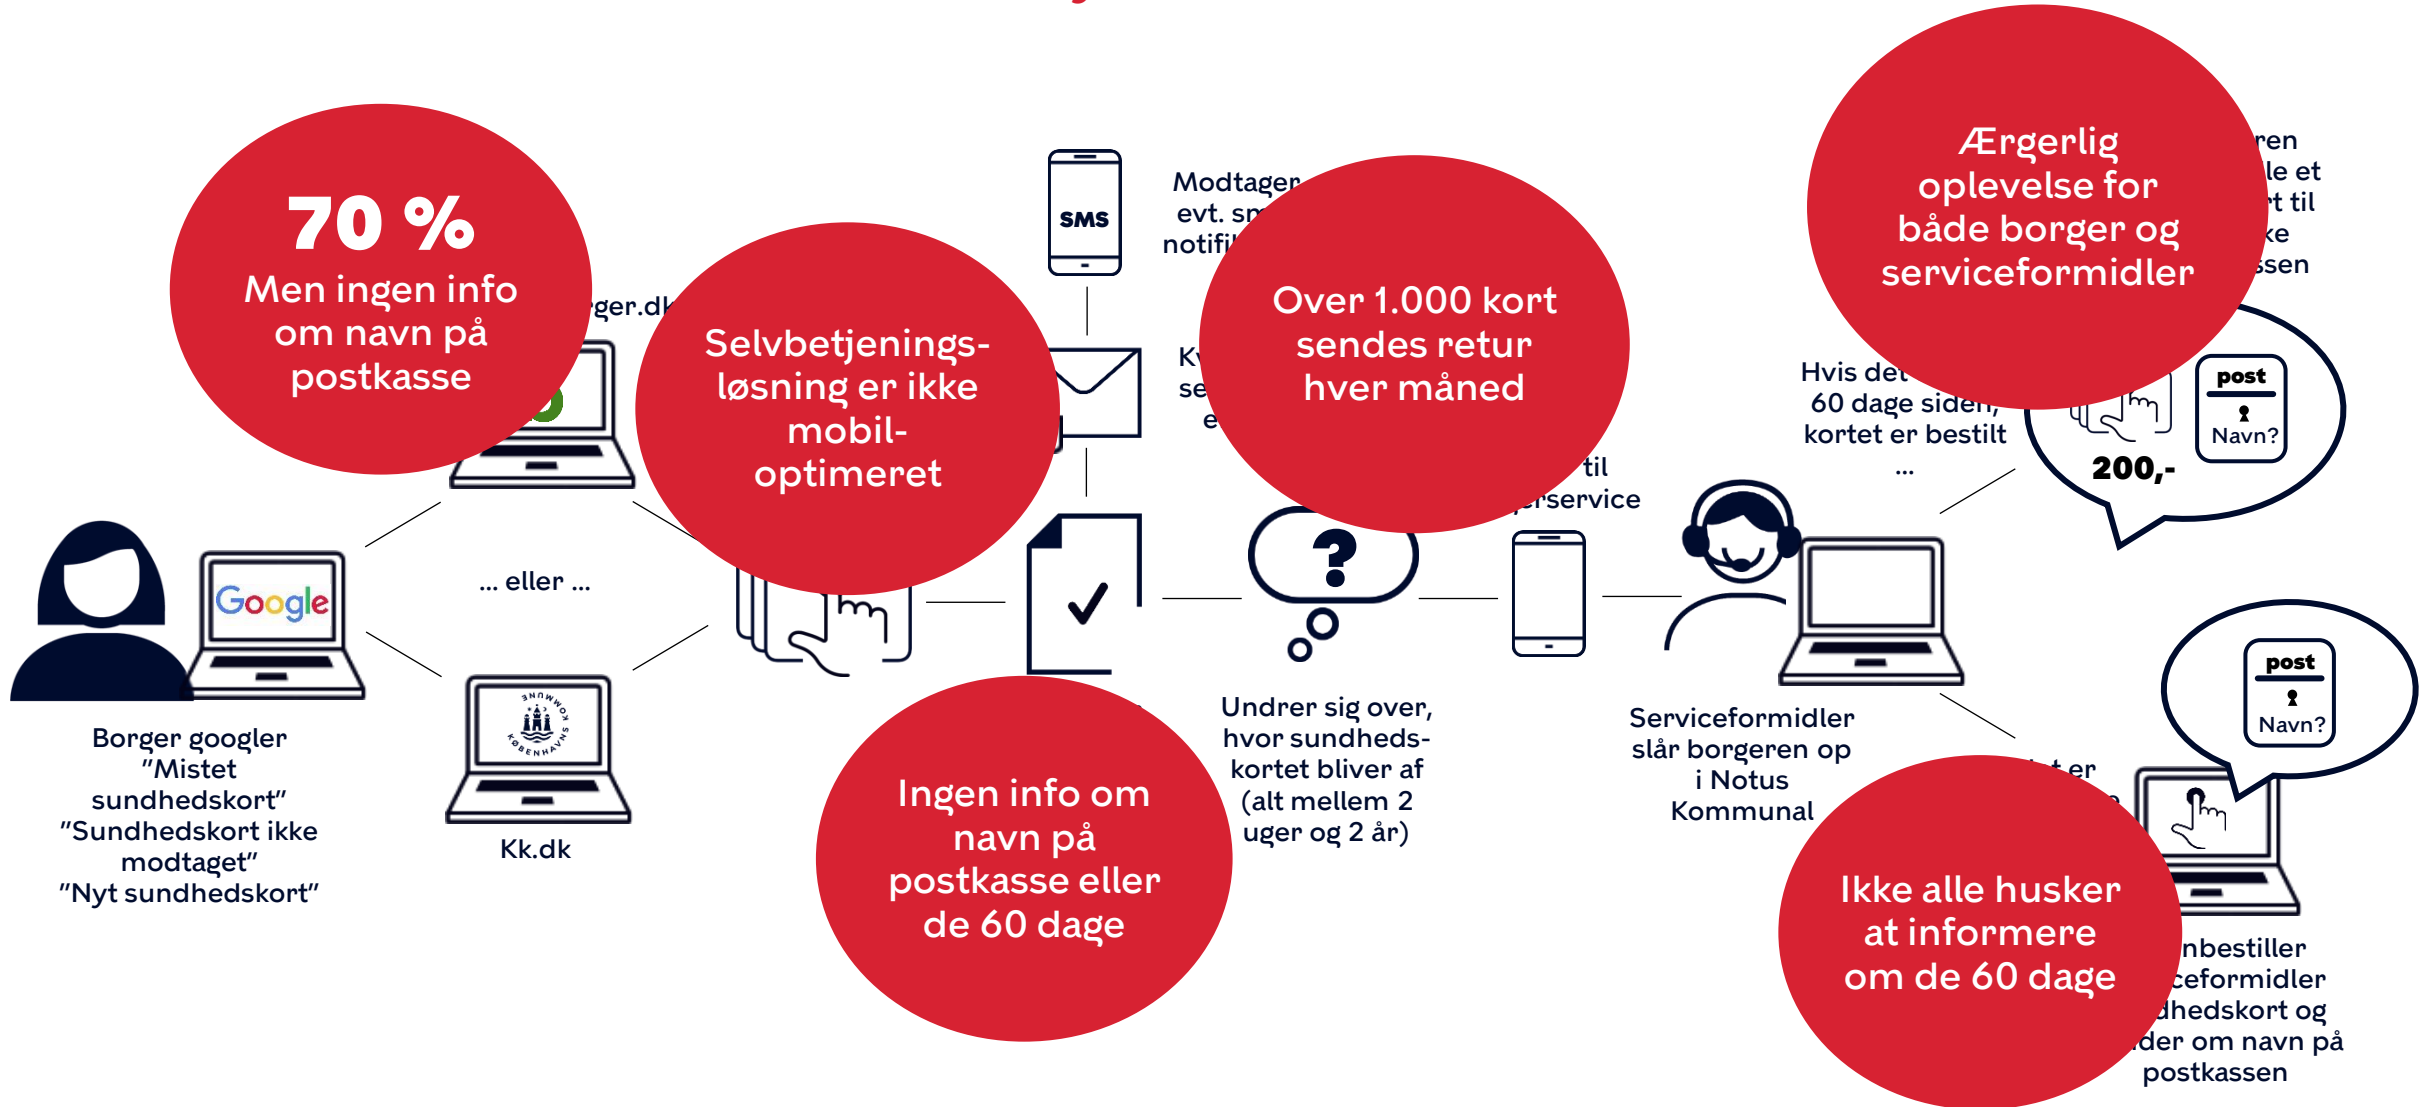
70 %
Men ingen info om navn på postkasse

ger.dk

Selvbetjenings-løsning er ikke mobil-optimeret

SMS

Modtager evt. s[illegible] notifi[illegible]

K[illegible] se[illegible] e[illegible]

Over 1.000 kort sendes retur hver måned

til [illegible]rservice

Ærgerlig oplevelse for både borger og serviceformidler

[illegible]ren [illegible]le et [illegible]t til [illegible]ke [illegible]ssen

Hvis de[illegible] 60 dage siden, kortet er bestilt ...

post
Navn?

200,-

Google

Borger googler "Mistet sundhedskort" "Sundhedskort ikke modtaget" "Nyt sundhedskort"

... eller ...

KØBENHAVNS KOMMUNE

Kk.dk

Ingen info om navn på postkasse eller de 60 dage

Undrer sig over, hvor sundheds-kortet bliver af (alt mellem 2 uger og 2 år)

Serviceformidler slår borgeren op i Notus Kommunal

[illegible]t er

post
Navn?

Ikke alle husker at informere om de 60 dage

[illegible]nbestiller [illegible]ceformidler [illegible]dhedskort og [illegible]der om navn på postkassen